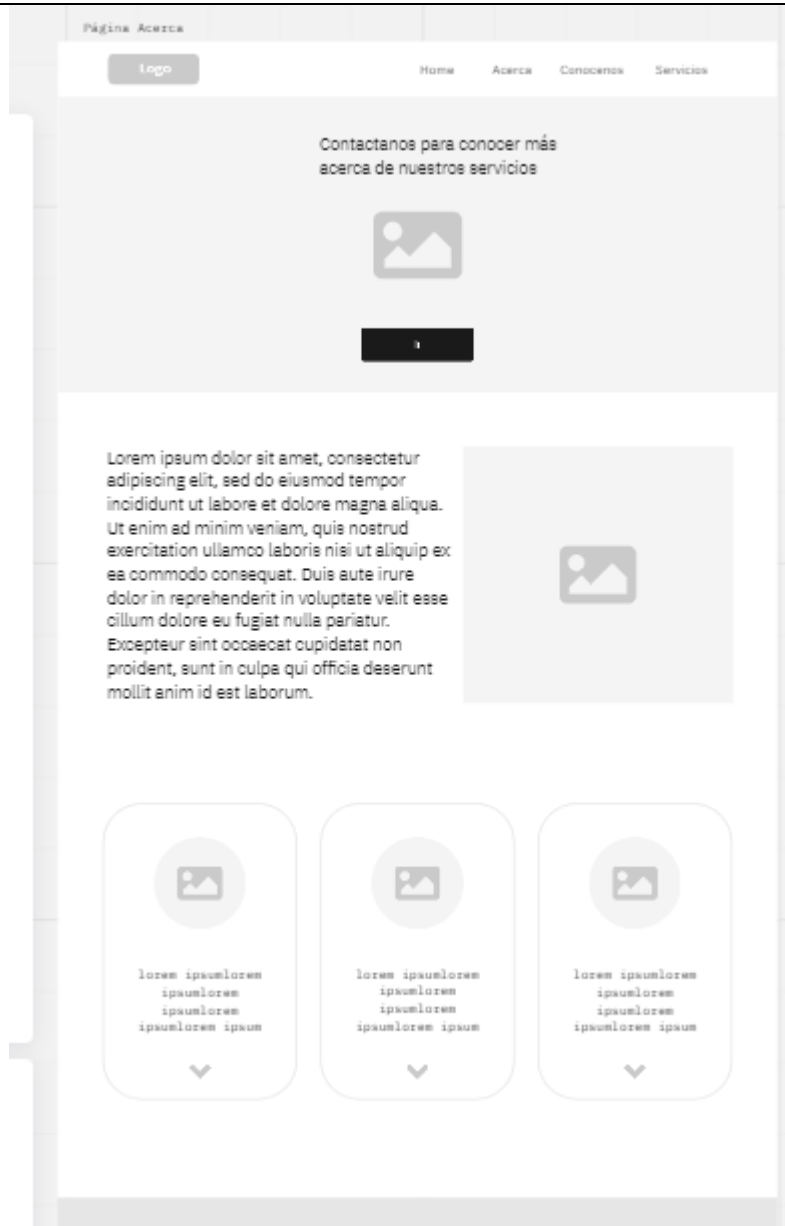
Página Acerca

Logo

Home Acerca Conocenos Servicios

Contactanos para conocer más acerca de nuestros servicios

Lorem ipsum dolor sit amet, consectetur adipiscing elit, sed do eiusmod tempor incididunt ut labore et dolore magna aliqua. Ut enim ad minim veniam, quis nostrud exercitation ullamco laboris nisi ut aliquip ex ea commodo consequat. Duis aute irure dolor in reprehenderit in voluptate velit esse cillum dolore eu fugiat nulla pariatur. Excepteur sint occaecat cupidatat non proident, sunt in culpa qui officia deserunt mollit anim id est laborum.

lorem ipsumlorem ipsumlorem ipsumlorem ipsumlorem ipsum

lorem ipsumlorem ipsumlorem ipsumlorem ipsumlorem ipsum

lorem ipsumlorem ipsumlorem ipsumlorem ipsumlorem ipsum